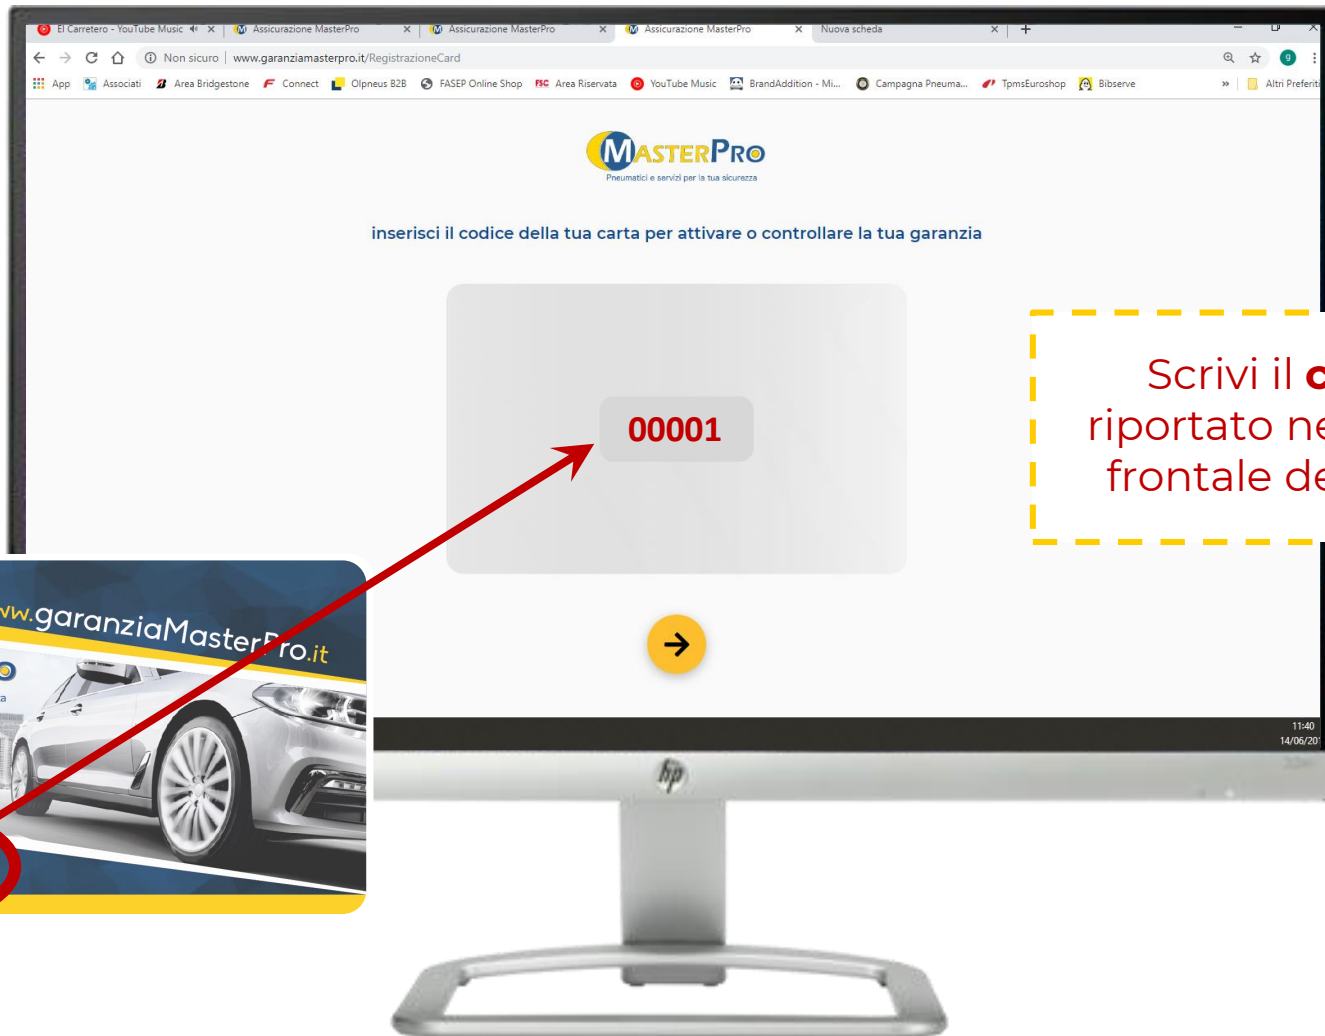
El Carretero - YouTube Music × Assicurazione MasterPro × Assicurazione MasterPro × Assicurazione MasterPro × Nuova scheda × +

Non sicuro | www.garanziamasterpro.it/RegistrazioneCard

App Associati Area Bridgestone Connect Olpneus B2B FASEP Online Shop Area Riservata YouTube Music BrandAddition - Mi... Campagna Pneuma... TpmsEuroshop Bibserve » Altri Preferiti

MASTERPRO
Pneumatici e servizi per la tua sicurezza

inserisci il codice della tua carta per attivare o controllare la tua garanzia

00001

Scrivi il c
riportato ne
frontale de

ww.garanziaMasterPro.it

11:40
14/06/20

hp